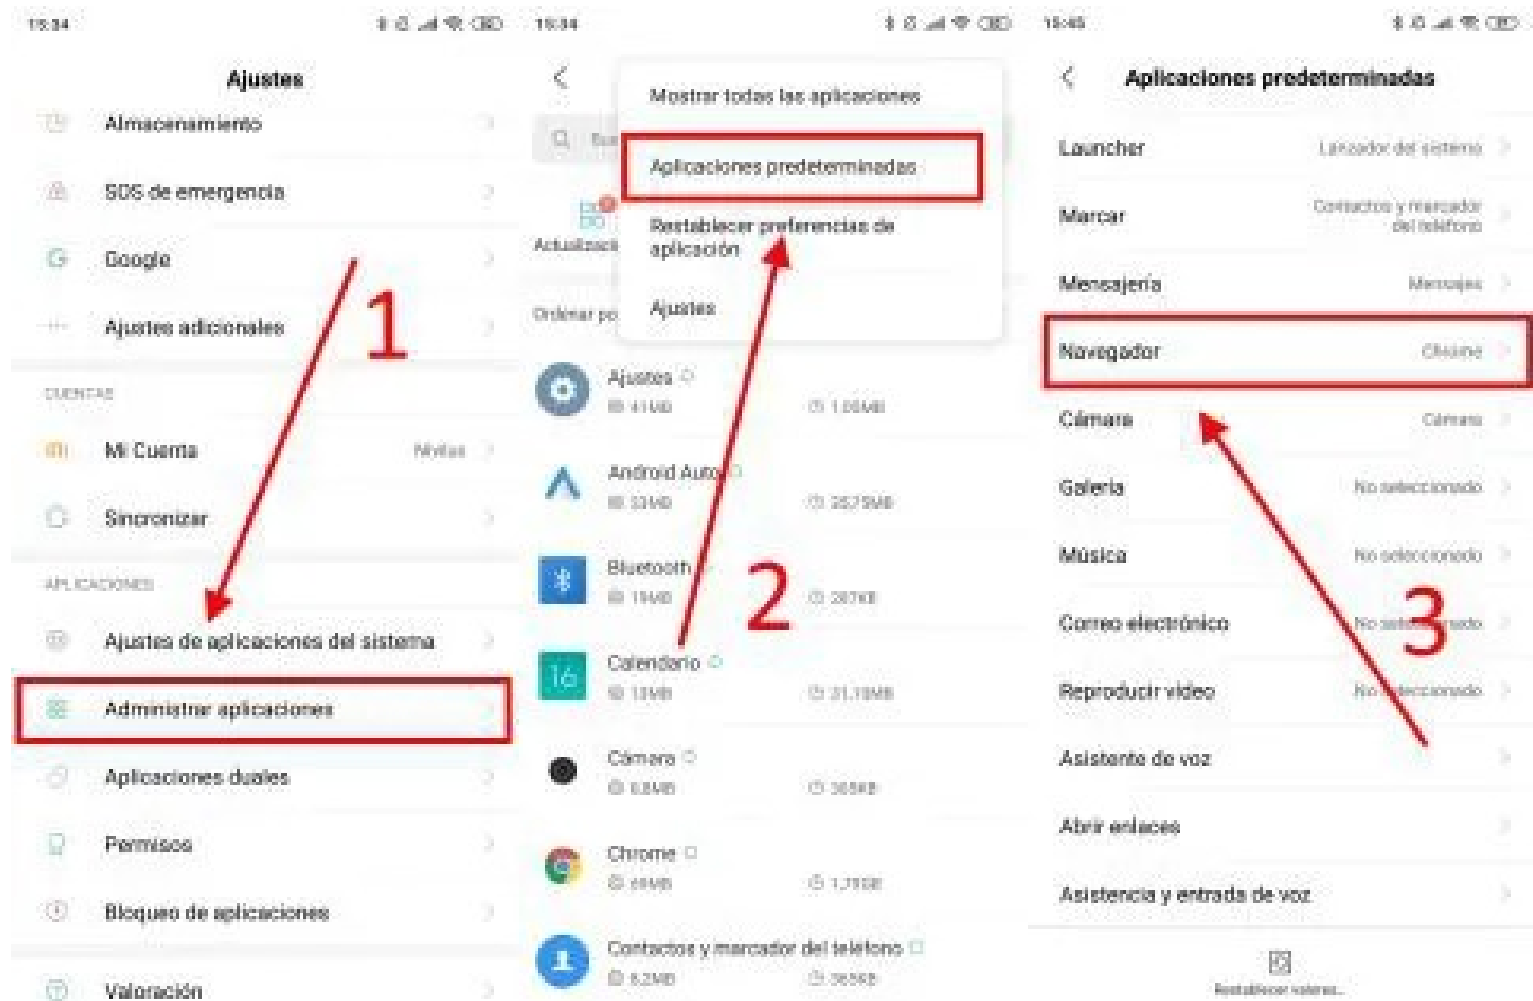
15:34

Ajustes

Almacenamiento

SOS de emergencia

Google

Ajustes adicionales

CUENTAS

Mi Cuenta

Sincronizar

APLICACIONES

Ajustes de aplicaciones del sistema

Administrar aplicaciones

Aplicaciones duales

Permisos

Bloqueo de aplicaciones

Valoración

1

15:34

Mostrar todas las aplicaciones

Aplicaciones predeterminadas

Restablecer preferencias de aplicación

Ajustes

Actualizacio

Ordenar po

Ajustes

Android Auto

Bluetooth

Calendario

Cámara

Chrome

Contactos y marcador del teléfono

2

15:45

Aplicaciones predeterminadas

Launcher

Lanzador del sistema

Marcar

Contactos y marcador del teléfono

Mensajería

Mensajes

Navegador

Chrome

Cámara

Cámara

Galería

No seleccionado

Música

No seleccionado

Correo electrónico

No seleccionado

Reproducir video

No seleccionado

Asistente de voz

Abrir enlaces

Asistencia y entrada de voz

Restablecer valores

3